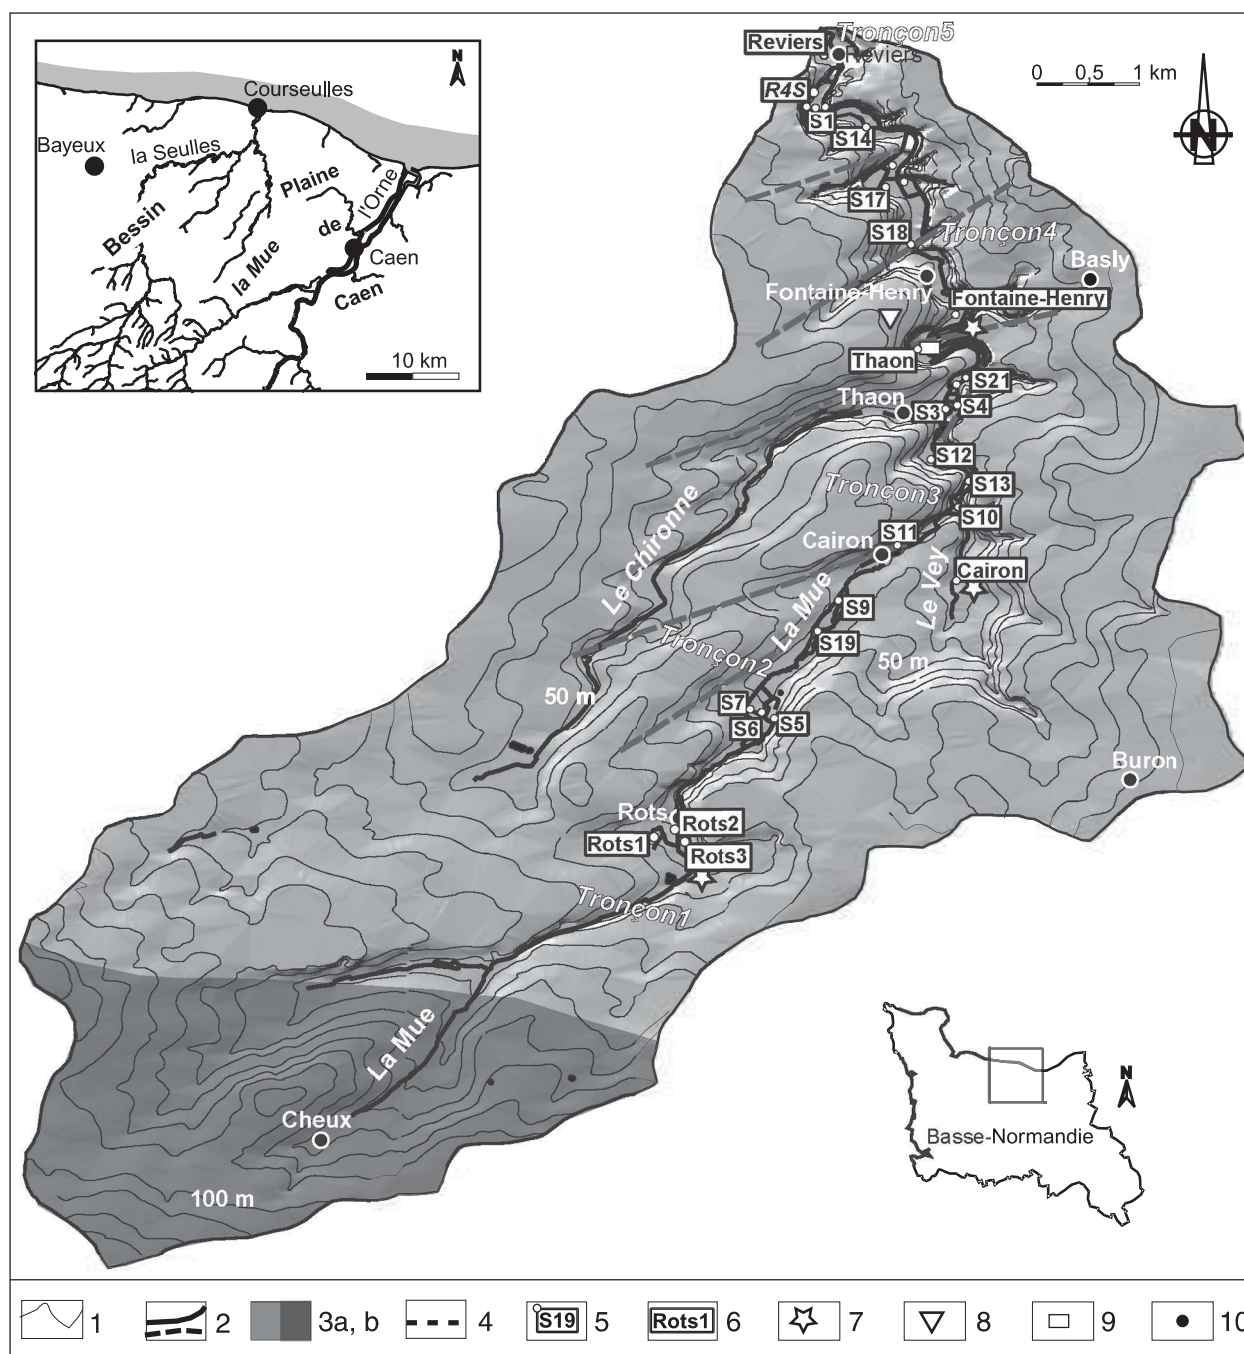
Courseulles
Bayeux
la Seulles
Plaine
Bessin
de
l'Orne
la Mue
Caen
Caen
10 km

Tronçon5
Reviers
Reviers
0 0,5 1 km
R4S
S1
S14
S17
S18
Tronçon4
Basly
Fontaine-Henry
Fontaine-Henry
Thaon
S21
Thaon
S3
S4
S12
Tronçon3
S13
S10
Le Chironne
Cairon
S11
Cairon
Le Vey
La Mue
S9
Tronçon2
S19
50 m
50 m
S7
S6
S5
Buron
Rots
Rots2
Rots1
Rots3
Tronçon1
La Mue
Cheux
100 m
Basse-Normandie

1 2 3a, b 4 S19 5 Rots1 6 7 8 9 10